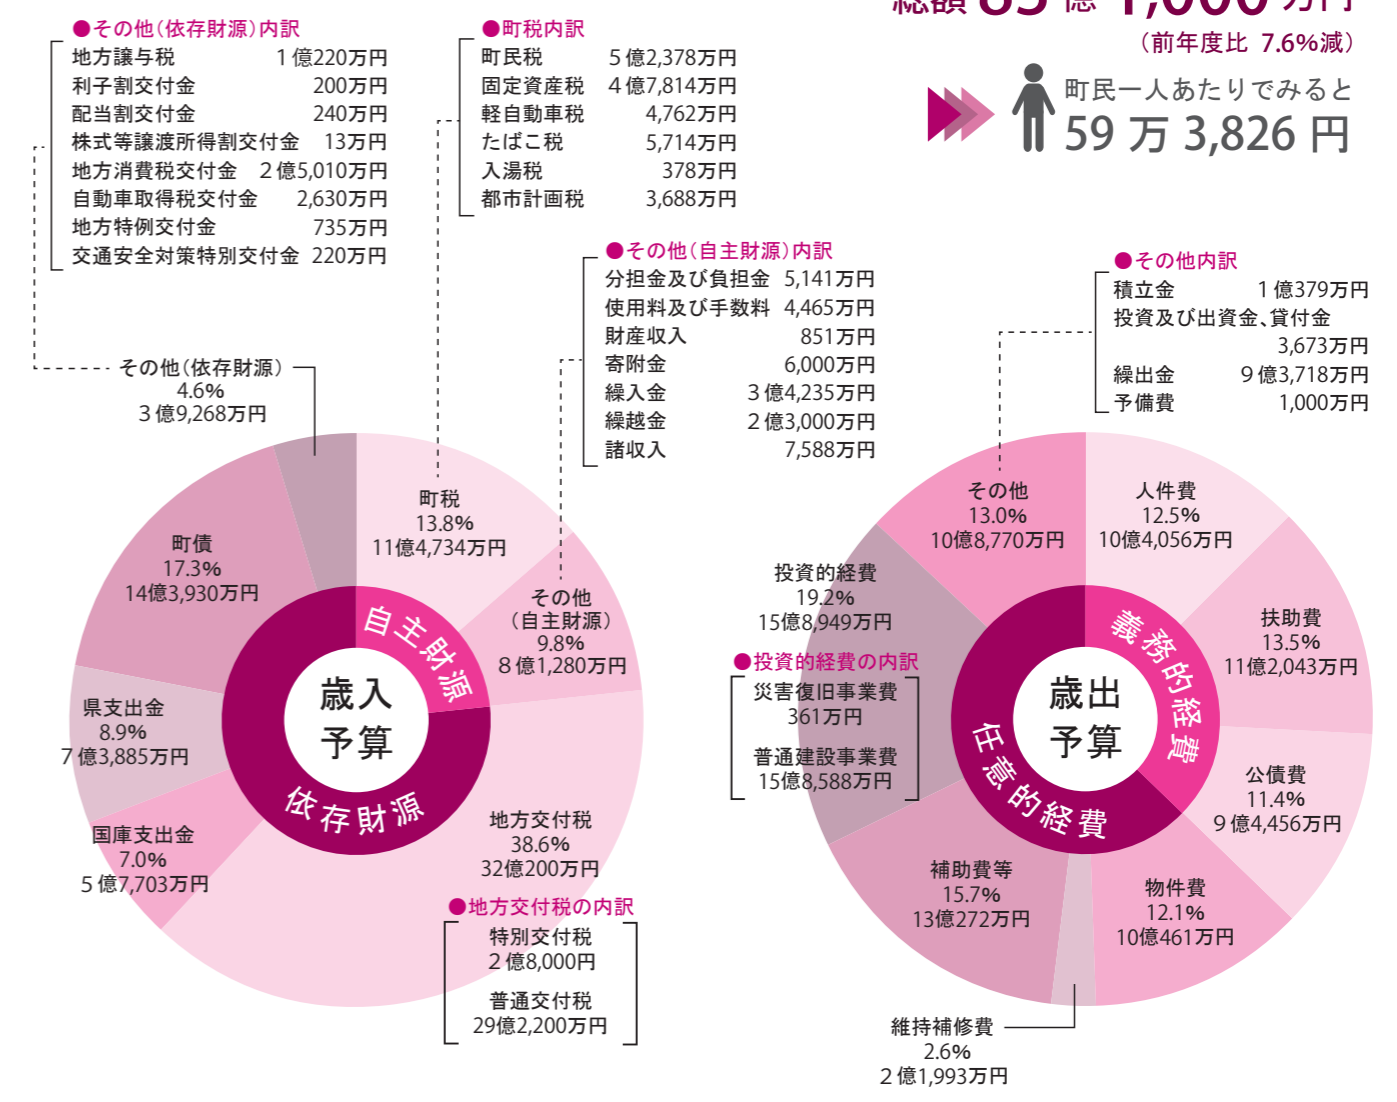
●その他(依存財源)内訳
地方譲与税 1億220万円
利子割交付金 200万円
配当割交付金 240万円
株式等譲渡所得割交付金 13万円
地方消費税交付金 2億5,010万円
自動車取得税交付金 2,630万円
地方特例交付金 735万円
交通安全対策特別交付金 220万円

●町税内訳
町民税 5億2,378万円
固定資産税 4億7,814万円
軽自動車税 4,762万円
たばこ税 5,714万円
入湯税 378万円
都市計画税 3,688万円

総額 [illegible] 億 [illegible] 万円
(前年度比 7.6%減)
町民一人あたりでみると
59 万 3,826 円

●その他(自主財源)内訳
分担金及び負担金 5,141万円
使用料及び手数料 4,465万円
財産収入 851万円
寄附金 6,000万円
繰入金 3億4,235万円
繰越金 2億3,000万円
諸収入 7,588万円

●その他内訳
積立金 1億379万円
投資及び出資金、貸付金 3,673万円
繰出金 9億3,718万円
予備費 1,000万円

その他(依存財源)
4.6%
3億9,268万円

町税
13.8%
11億4,734万円

町債
17.3%
14億3,930万円

その他
(自主財源)
9.8%
8億1,280万円

県支出金
8.9%
7億3,885万円

国庫支出金
7.0%
5億7,703万円

地方交付税
38.6%
32億200万円

自主財源
歳入
予算
依存財源

●地方交付税の内訳
特別交付税
2億8,000万円
普通交付税
29億2,200万円

その他
13.0%
10億8,770万円

人件費
12.5%
10億4,056万円

投資的経費
19.2%
15億8,949万円

扶助費
13.5%
11億2,043万円

●投資的経費の内訳
災害復旧事業費
361万円
普通建設事業費
15億8,588万円

義務的経費
歳出
予算
任意的経費

公債費
11.4%
9億4,456万円

補助費等
15.7%
13億272万円

物件費
12.1%
10億461万円

維持補修費
2.6%
2億1,993万円